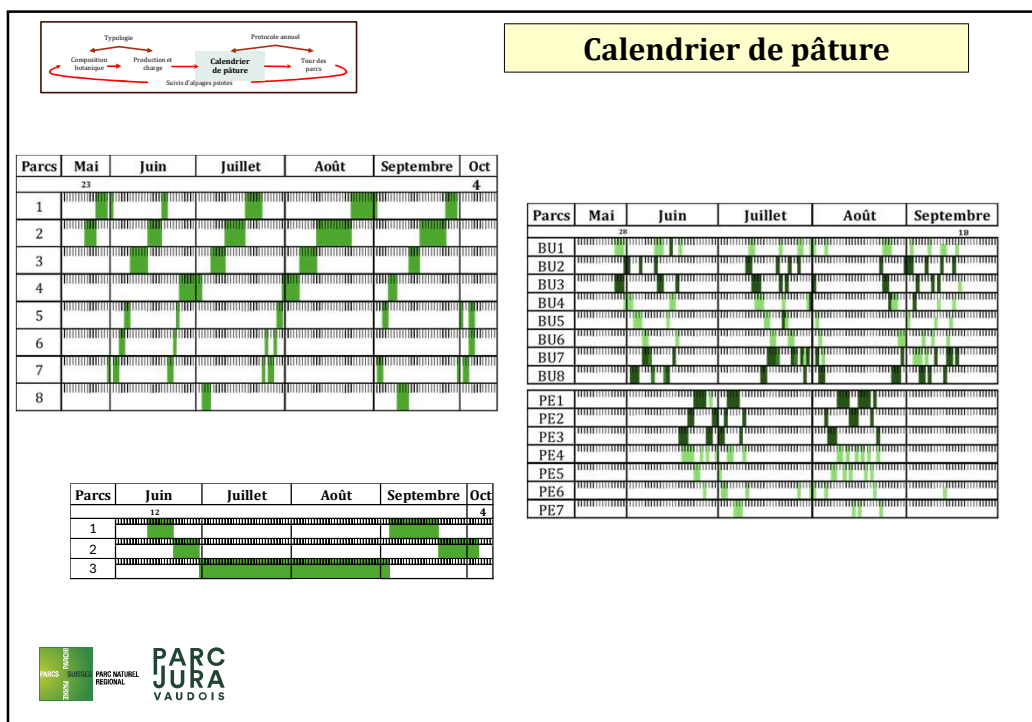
Typologie

Protocole annuel

Composition botanique

Production et charge

Calendrier de pâture

Tour des parcs

Suivis d'alpages pilotes

Calendrier de pâture

| Parcs | Mai | Juin | Juillet | Août | Septembre | Oct |
|---|---|---|---|---|---|---|
| | 23 | | | | | 4 |
| 1 | | | | | | |
| 2 | | | | | | |
| 3 | | | | | | |
| 4 | | | | | | |
| 5 | | | | | | |
| 6 | | | | | | |
| 7 | | | | | | |
| 8 | | | | | | |

| Parcs | Mai | Juin | Juillet | Août | Septembre |
|---|---|---|---|---|---|
| | 28 | | | | 18 |
| BU1 | | | | | |
| BU2 | | | | | |
| BU3 | | | | | |
| BU4 | | | | | |
| BU5 | | | | | |
| BU6 | | | | | |
| BU7 | | | | | |
| BU8 | | | | | |
| PE1 | | | | | |
| PE2 | | | | | |
| PE3 | | | | | |
| PE4 | | | | | |
| PE5 | | | | | |
| PE6 | | | | | |
| PE7 | | | | | |

| Parcs | Juin | Juillet | Août | Septembre | Oct |
|---|---|---|---|---|---|
| | 12 | | | | 4 |
| 1 | | | | | |
| 2 | | | | | |
| 3 | | | | | |

PARCS SUISSES PARCHI PARKS PARC NATUREL REGIONAL

PARC JURA VAUDOIS